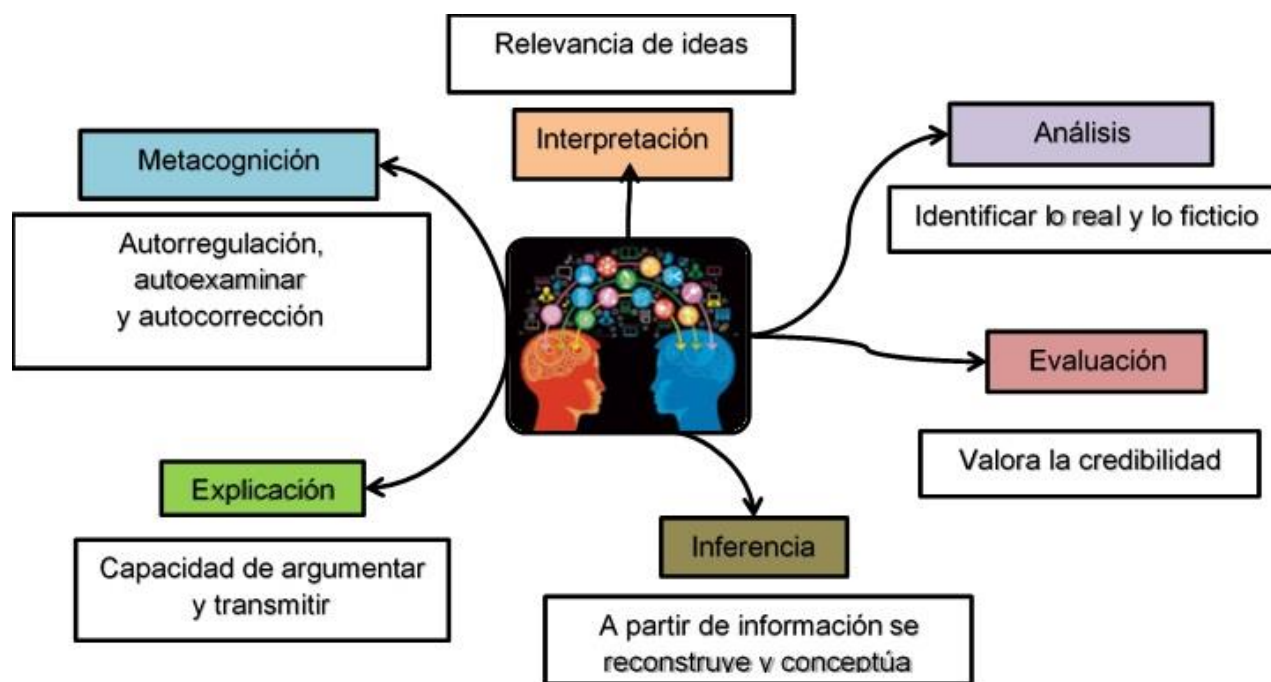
Relevancia de ideas

Interpretación

Metacognición

Autorregulación, autoexaminar y autocorrección

Análisis

Identificar lo real y lo ficticio

Evaluación

Valora la credibilidad

Explicación

Capacidad de argumentar y transmitir

Inferencia

A partir de información se reconstruye y conceptúa